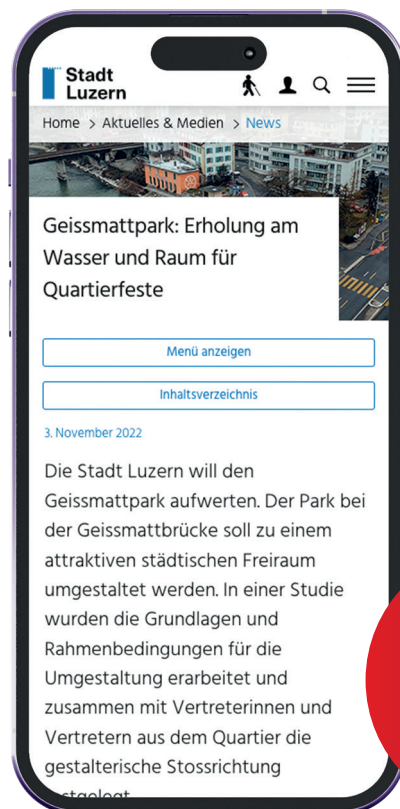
Stadt Luzern

Home > Aktuelles & Medien > News

Geissmattpark: Erholung am Wasser und Raum für Quartierfeste

Menü anzeigen

Inhaltsverzeichnis

3. November 2022

Die Stadt Luzern will den Geissmattpark aufwerten. Der Park bei der Geissmattbrücke soll zu einem attraktiven städtischen Freiraum umgestaltet werden. In einer Studie wurden die Grundlagen und Rahmenbedingungen für die Umgestaltung erarbeitet und zusammen mit Vertreterinnen und Vertretern aus dem Quartier die gestalterische Stossrichtung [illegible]